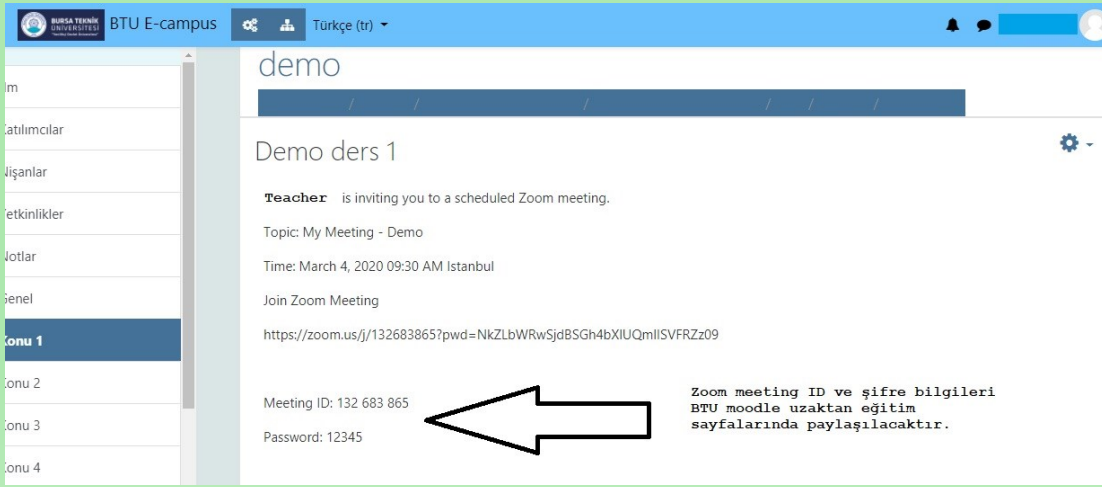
BURSA TEKNİK ÜNİVERSİTESİ BTU E-campus Türkçe (tr)

im
Katılımcılar
Nişanlar
Yetkinlikler
Notlar
Genel
Konu 1
Konu 2
Konu 3
Konu 4

demo

Demo ders 1

Teacher is inviting you to a scheduled Zoom meeting.

Topic: My Meeting - Demo

Time: March 4, 2020 09:30 AM Istanbul

Join Zoom Meeting

https://zoom.us/j/132683865?pwd=NkZLbWRwSjdBSGh4bXlUQmlISVFRZz09

Meeting ID: 132 683 865

Password: 12345

Zoom meeting ID ve şifre bilgileri BTU moodle uzaktan eğitim sayfalarında paylaşılacaktır.